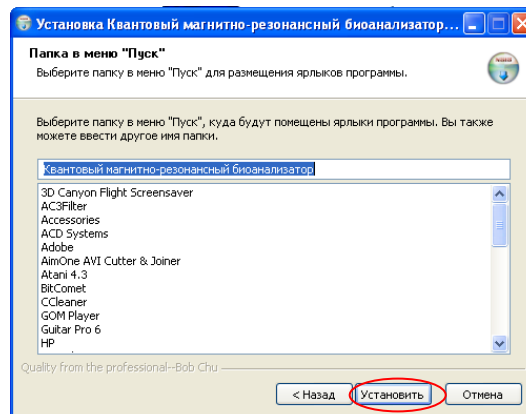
Установка Квантовый магнитно-резонансный биоанализатор...

Папка в меню "Пуск"
Выберите папку в меню "Пуск" для размещения ярлыков программы.

Выберите папку в меню "Пуск", куда будут помещены ярлыки программы. Вы также можете ввести другое имя папки.

Квантовый магнитно-резонансный биоанализатор

3D Canyon Flight Screensaver
AC3Filter
Accessories
ACD Systems
Adobe
AimOne AVI Cutter & Joiner
Atani 4.3
BitComet
CCleaner
GOM Player
Guitar Pro 6
HP

Quality from the professional--Bob Chu

< Назад
Установить
Отмена